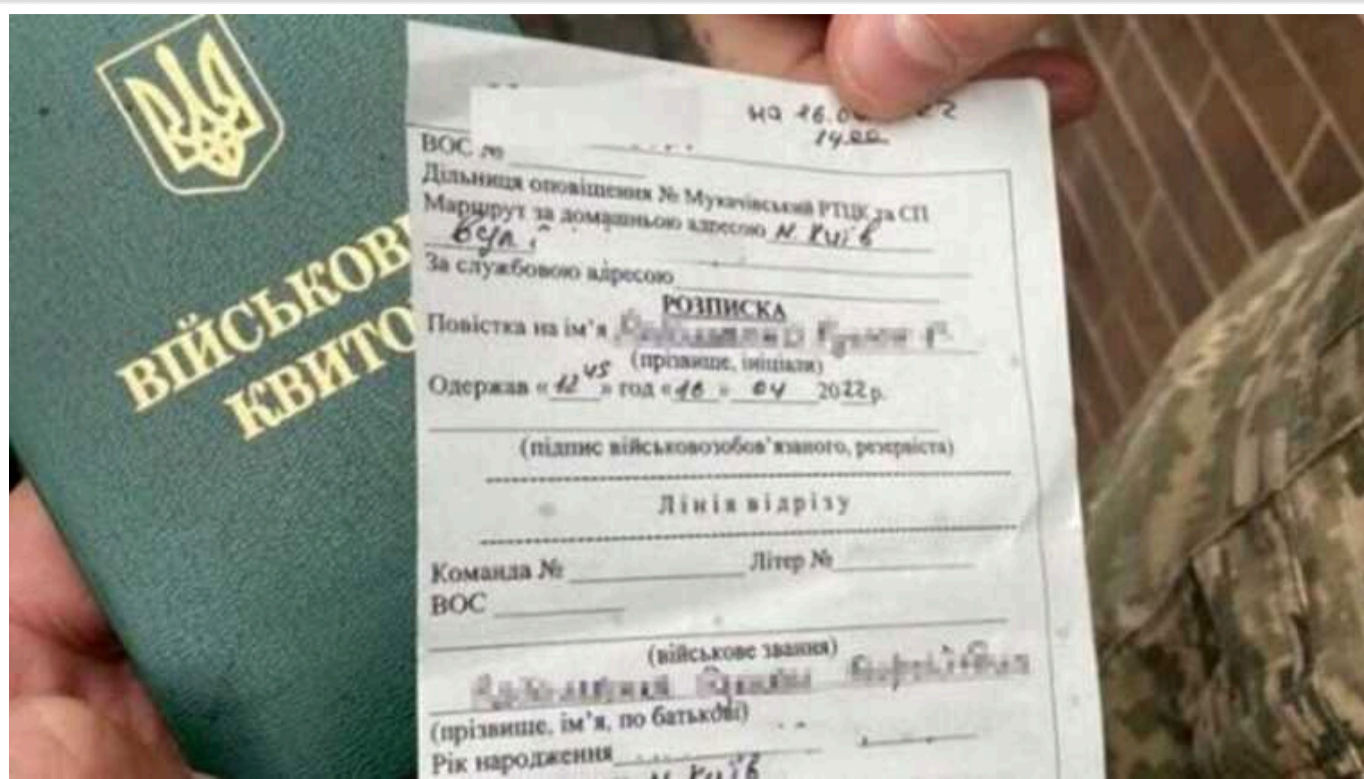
ВІЙСЬКОВ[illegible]
КВИТО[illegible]

на 16.0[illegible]
14.00

ВОС №
Дільниця оповіщення № Мукачівський РТЦК та СП
Маршрут за домашньою адресою вул. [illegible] м. Київ
За службовою адресою

РОЗПИСКА
Повістка на ім'я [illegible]
(прізвище, ініціали)
Одержав «12 45» год «16» 04 2022 р.
(підпис військовозобов'язаного, резервіста)

Лінія відрізу

Команда № Літер №
ВОС
(військове звання)
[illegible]
(прізвище, ім'я, по батькові)
Рік народження
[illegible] м. Київ